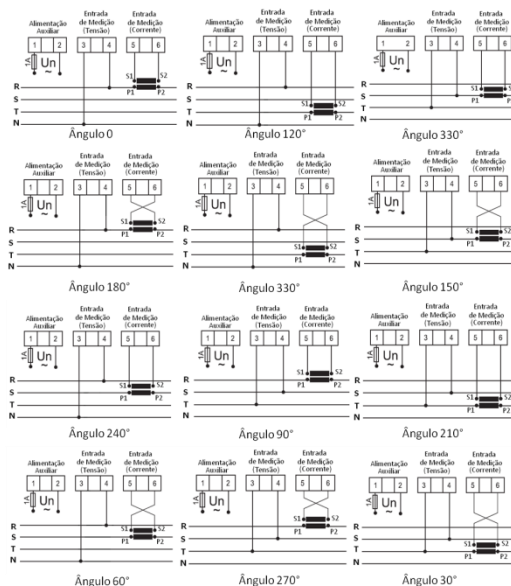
Alimentação Auxiliar
Entrada de Medição (Tensão)
Entrada de Medição (Corrente)
1 2 3 4 5 6
1A Un ~
S1 S2 P1 P2
R S T N
Ângulo 0

Alimentação Auxiliar
Entrada de Medição (Tensão)
Entrada de Medição (Corrente)
1 2 3 4 5 6
1A Un ~
S1 S2 P1 P2
R S T N
Ângulo 120°

Alimentação Auxiliar
Entrada de Medição (Tensão)
Entrada de Medição (Corrente)
1 2 3 4 5 6
1A Un ~
S1 S2 P1 P
R S T N
Ângulo 330°

Alimentação Auxiliar
Entrada de Medição (Tensão)
Entrada de Medição (Corrente)
1 2 3 4 5 6
1A Un ~
S1 S2 P1 P2
R S T N
Ângulo 180°

Alimentação Auxiliar
Entrada de Medição (Tensão)
Entrada de Medição (Corrente)
1 2 3 4 5 6
1A Un ~
S1 S2 P1 P2
R S T N
Ângulo 330°

Alimentação Auxiliar
Entrada de Medição (Tensão)
Entrada de Medição (Corrente)
1 2 3 4 5 6
1A Un ~
S1 S2 P1 P2
R S T N
Ângulo 150°

Alimentação Auxiliar
Entrada de Medição (Tensão)
Entrada de Medição (Corrente)
1 2 3 4 5 6
1A Un ~
S1 S2 P1 P2
R S T N
Ângulo 240°

Alimentação Auxiliar
Entrada de Medição (Tensão)
Entrada de Medição (Corrente)
1 2 3 4 5 6
1A Un ~
S1 S2 P1 P2
R S T N
Ângulo 90°

Alimentação Auxiliar
Entrada de Medição (Tensão)
Entrada de Medição (Corrente)
1 2 3 4 5 6
1A Un ~
S1 S2 P1 P2
R S T N
Ângulo 210°

Alimentação Auxiliar
Entrada de Medição (Tensão)
Entrada de Medição (Corrente)
1 2 3 4 5 6
1A Un ~
S1 S2 P1 P2
R S T N
Ângulo 60°

Alimentação Auxiliar
Entrada de Medição (Tensão)
Entrada de Medição (Corrente)
1 2 3 4 5 6
1A Un ~
S1 S2 P1 P2
R S T N
Ângulo 270°

Alimentação Auxiliar
Entrada de Medição (Tensão)
Entrada de Medição (Corrente)
1 2 3 4 5 6
1A Un ~
S1 S2 P1 P2
R S T N
Ângulo 30°